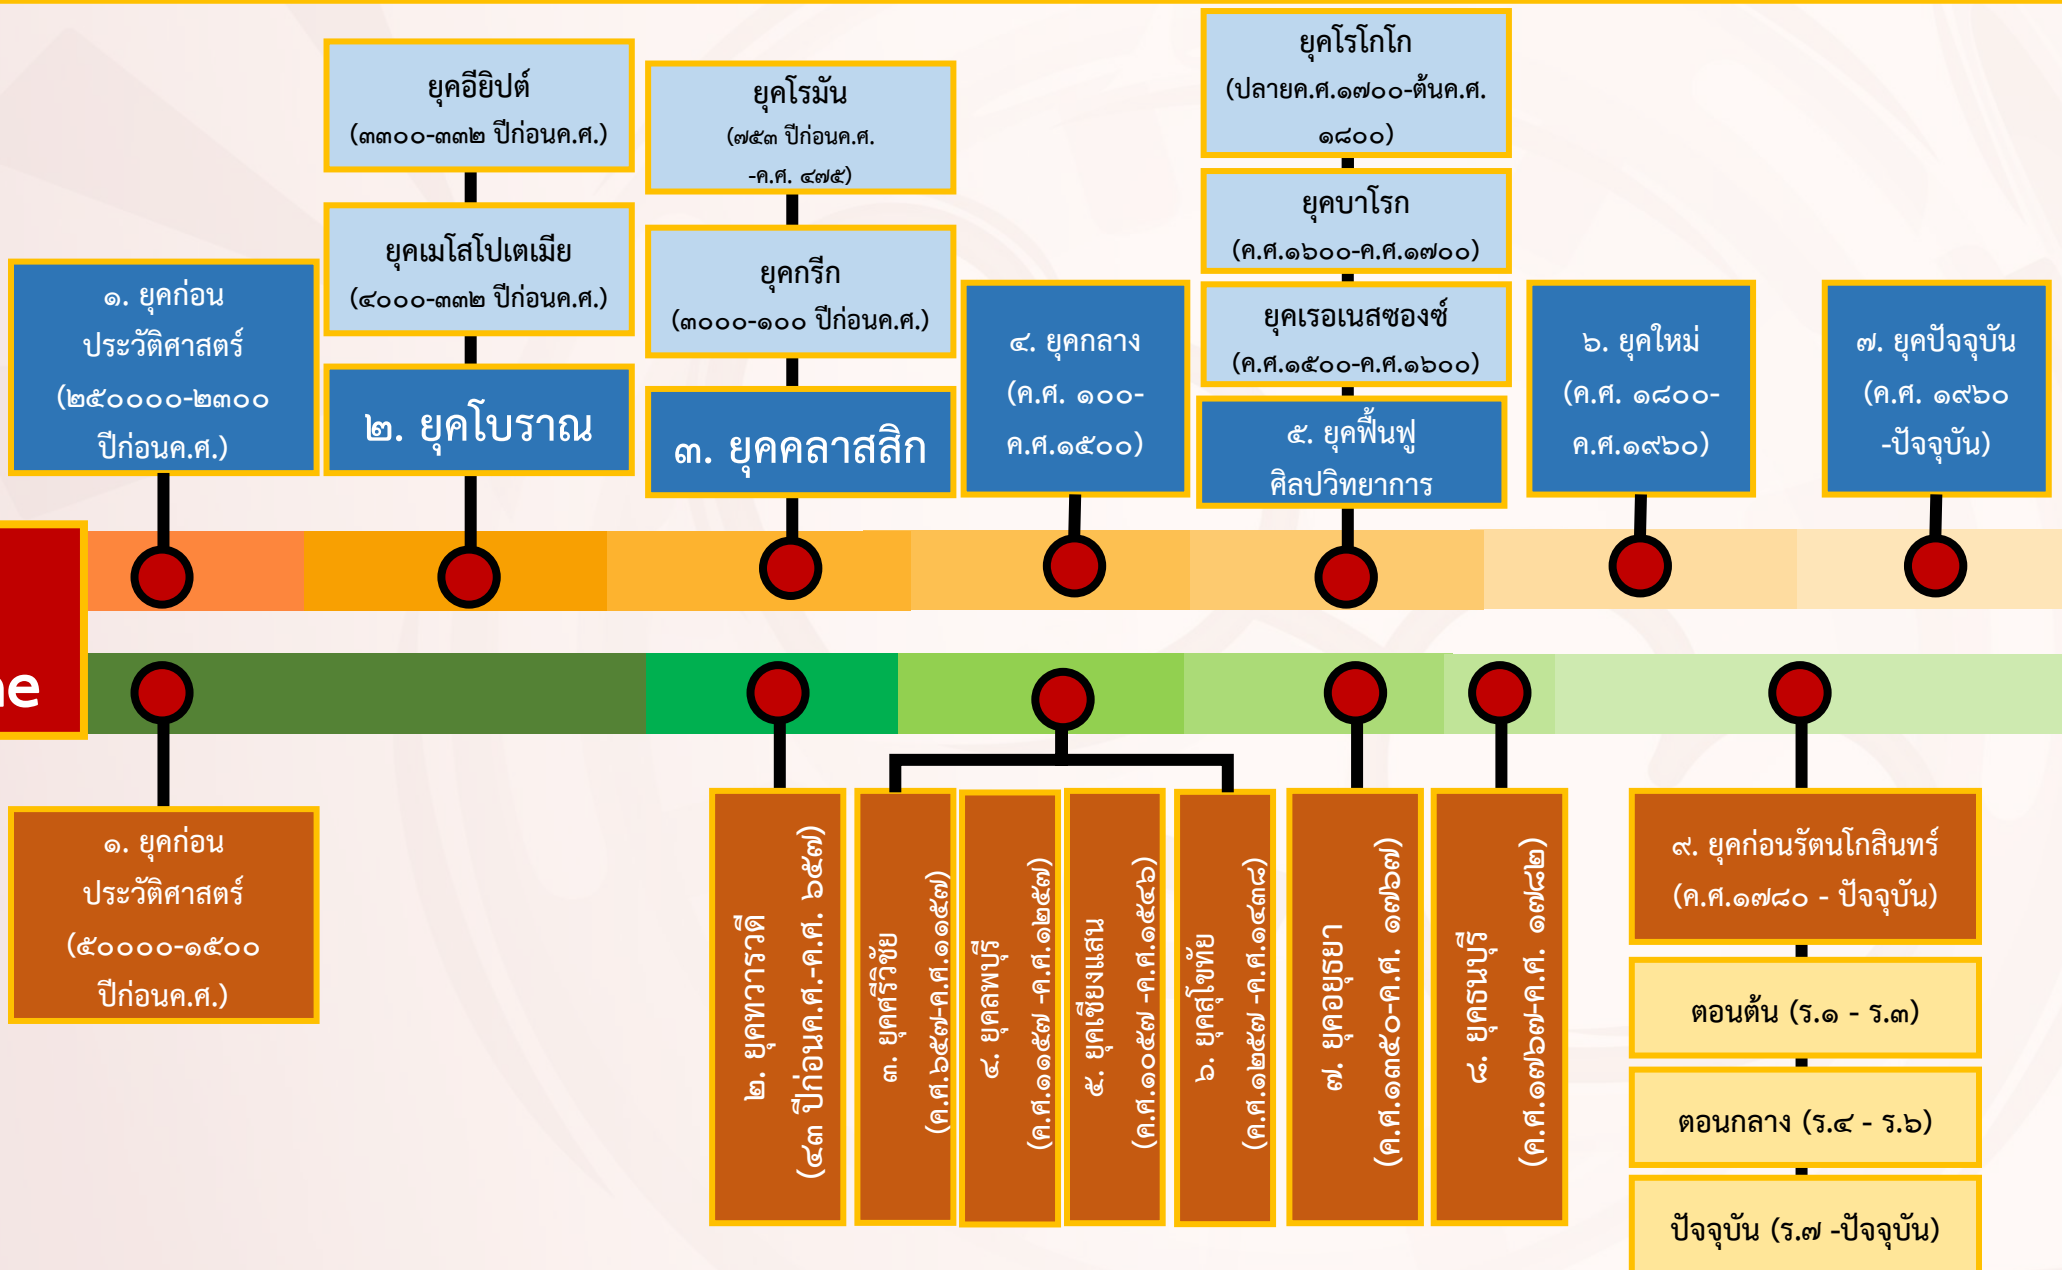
ยุคอียิปต์
(๓๓๐๐-๓๓๒ ปีก่อนค.ศ.)

ยุคเมโสโปเตเมีย
(๔๐๐๐-๓๓๒ ปีก่อนค.ศ.)

๒. ยุคโบราณ

ยุคโรมัน
(๗๕๓ ปีก่อนค.ศ. -ค.ศ. ๔๗๕)

ยุคกรีก
(๓๐๐๐-๑๐๐ ปีก่อนค.ศ.)

๓. ยุคคลาสสิก

ยุคโรโกโก
(ปลายค.ศ.๑๗๐๐-ต้นค.ศ. ๑๘๐๐)

ยุคบาโรก
(ค.ศ.๑๖๐๐-ค.ศ.๑๗๐๐)

ยุคเรอเนสซองซ์
(ค.ศ.๑๕๐๐-ค.ศ.๑๖๐๐)

๕. ยุคฟื้นฟูศิลปวิทยาการ

๑. ยุคก่อนประวัติศาสตร์
(๒๕๐๐๐๐-๒๓๐๐ ปีก่อนค.ศ.)

๔. ยุคกลาง
(ค.ศ. ๑๐๐-ค.ศ.๑๕๐๐)

๖. ยุคใหม่
(ค.ศ. ๑๘๐๐-ค.ศ.๑๙๖๐)

๗. ยุคปัจจุบัน
(ค.ศ. ๑๙๖๐ -ปัจจุบัน)

ne

๑. ยุคก่อนประวัติศาสตร์
(๕๐๐๐๐-๑๕๐๐ ปีก่อนค.ศ.)

๒. ยุคทวารวดี
(๔๓ ปีก่อนค.ศ.-ค.ศ. ๖๕๗)

๓. ยุคศรีวิชัย
(ค.ศ.๖๕๗-ค.ศ.๑๑๕๗)

๔. ยุคลพบุรี
(ค.ศ.๑๑๕๗ -ค.ศ.๑๒๕๗)

๕. ยุคเชียงแสน
(ค.ศ.๑๐๕๗ -ค.ศ.๑๕๔๖)

๖. ยุคสุโขทัย
(ค.ศ.๑๒๕๗ -ค.ศ.๑๔๓๘)

๗. ยุคอยุธยา
(ค.ศ.๑๓๕๐-ค.ศ. ๑๗๖๗)

๘. ยุคธนบุรี
(ค.ศ.๑๗๖๗-ค.ศ. ๑๗๘๒)

๙. ยุคก่อนรัตนโกสินทร์
(ค.ศ.๑๗๘๐ - ปัจจุบัน)

ตอนต้น (ร.๑ - ร.๓)

ตอนกลาง (ร.๔ - ร.๖)

ปัจจุบัน (ร.๗ -ปัจจุบัน)